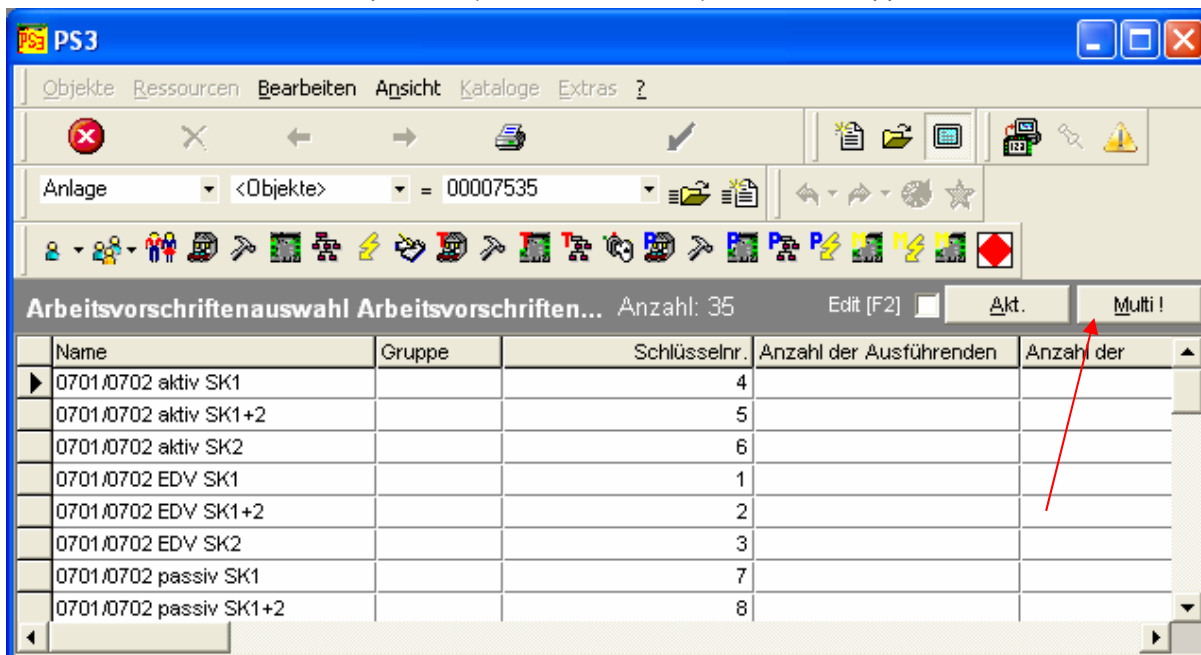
PS3

Objekte Ressourcen Bearbeiten Ansicht Kataloge Extras ?

Anlage <Objekte> = 00007535

Arbeitsvorschriftenauswahl Arbeitsvorschriften... Anzahl: 35 Edit [F2] Akt. Multi !

| Name | Gruppe | Schlüsselnr. | Anzahl der Ausführenden | Anzahl der |
|---|---|---|---|---|
| 0701/0702 aktiv SK1 | | 4 | | |
| 0701/0702 aktiv SK1+2 | | 5 | | |
| 0701/0702 aktiv SK2 | | 6 | | |
| 0701/0702 EDV SK1 | | 1 | | |
| 0701/0702 EDV SK1+2 | | 2 | | |
| 0701/0702 EDV SK2 | | 3 | | |
| 0701/0702 passiv SK1 | | 7 | | |
| 0701/0702 passiv SK1+2 | | 8 | | |